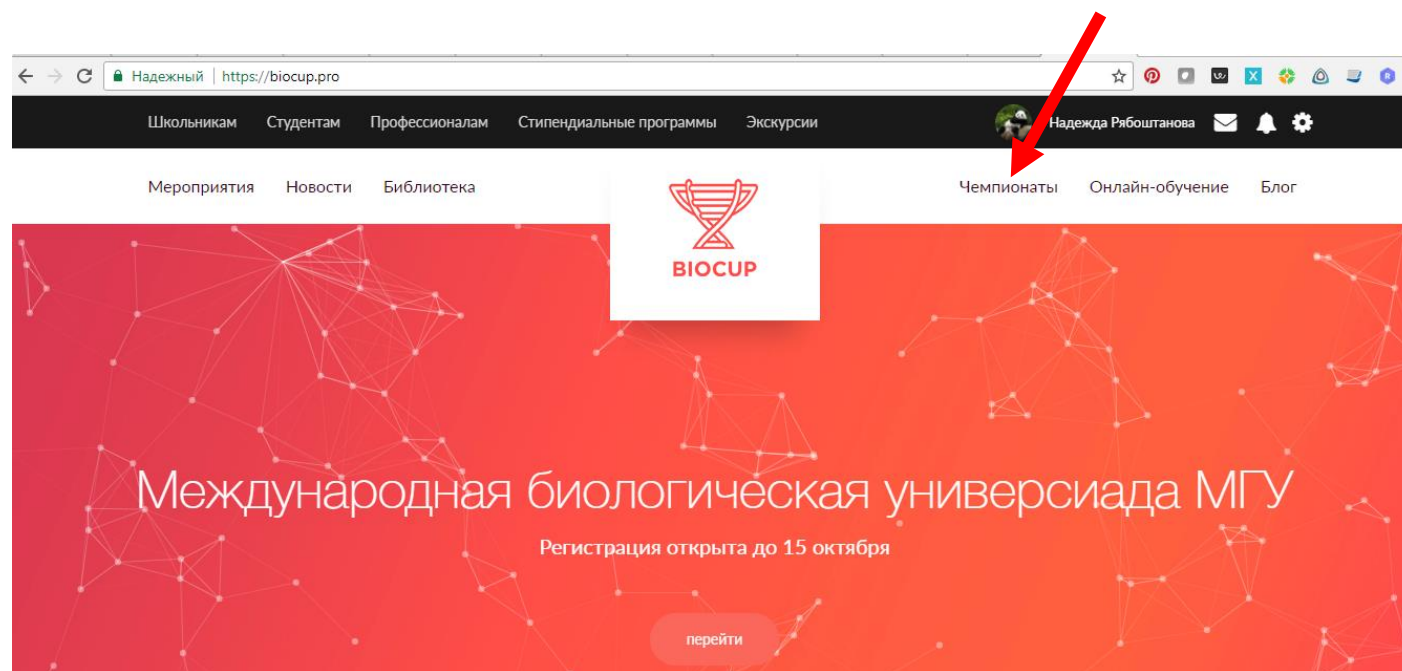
Надежный | https://biocup.pro

Школьникам Студентам Профессионалам Стипендиальные программы Экскурсии

Надежда Рябоштанова

Мероприятия Новости Библиотека

BIOCUP

Чемпионаты Онлайн-обучение Блог

Международная биологическая универсиада МГУ

Регистрация открыта до 15 октября

перейти